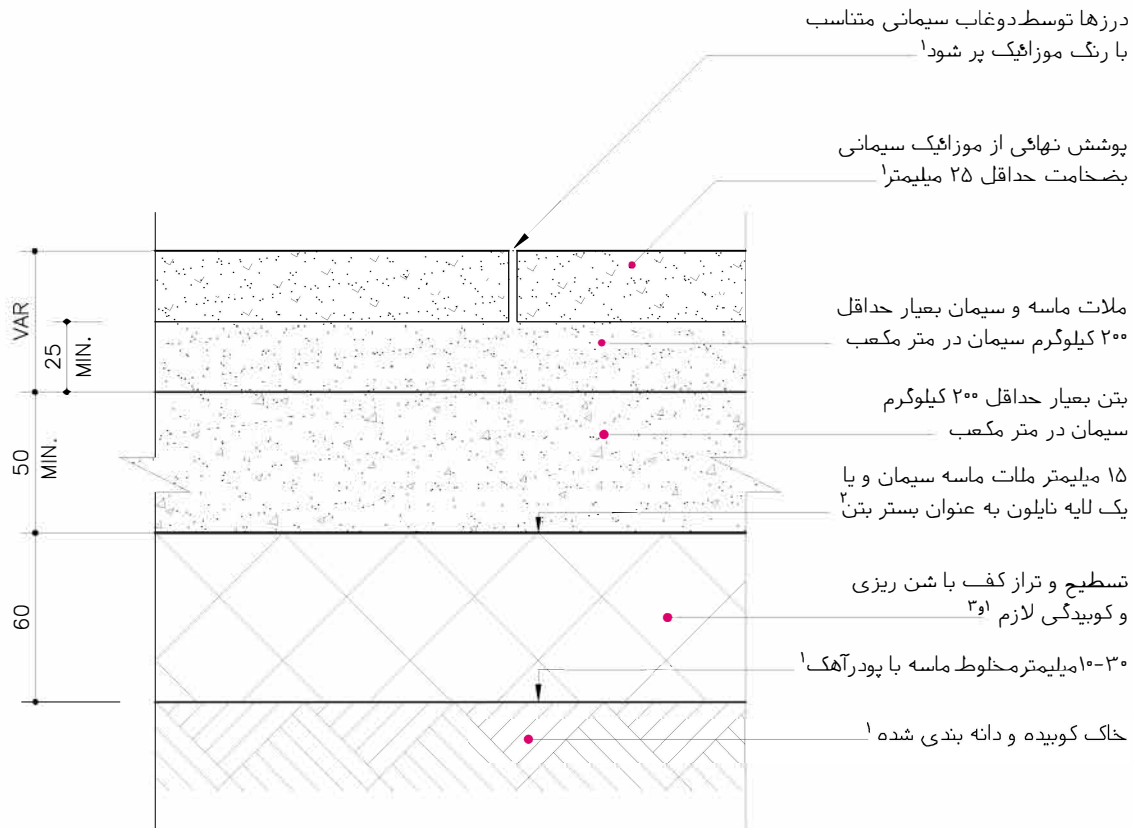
درزها توسط دوغاب سیمانی متناسب با رنگ موزائیک پر شود۱

پوشش نهائی از موزائیک سیمانی بضخامت حداقل ۲۵ میلیمتر۱

VAR

25 MIN.

ملات ماسه و سیمان بعیار حداقل ۲۰۰ کیلوگرم سیمان در متر مکعب

بتن بعیار حداقل ۲۰۰ کیلوگرم سیمان در متر مکعب

50 MIN.

۱۵ میلیمتر ملات ماسه سیمان و یا یک لایه نایلون به عنوان بستر بتن۲

60

تسطیح و تراز کف با شن ریزی و کوبیدگی لازم ۱و۳

۳۰-۱۰میلیمترمخلوط ماسه با پودرآهک۱

خاک کوبیده و دانه بندی شده ۱